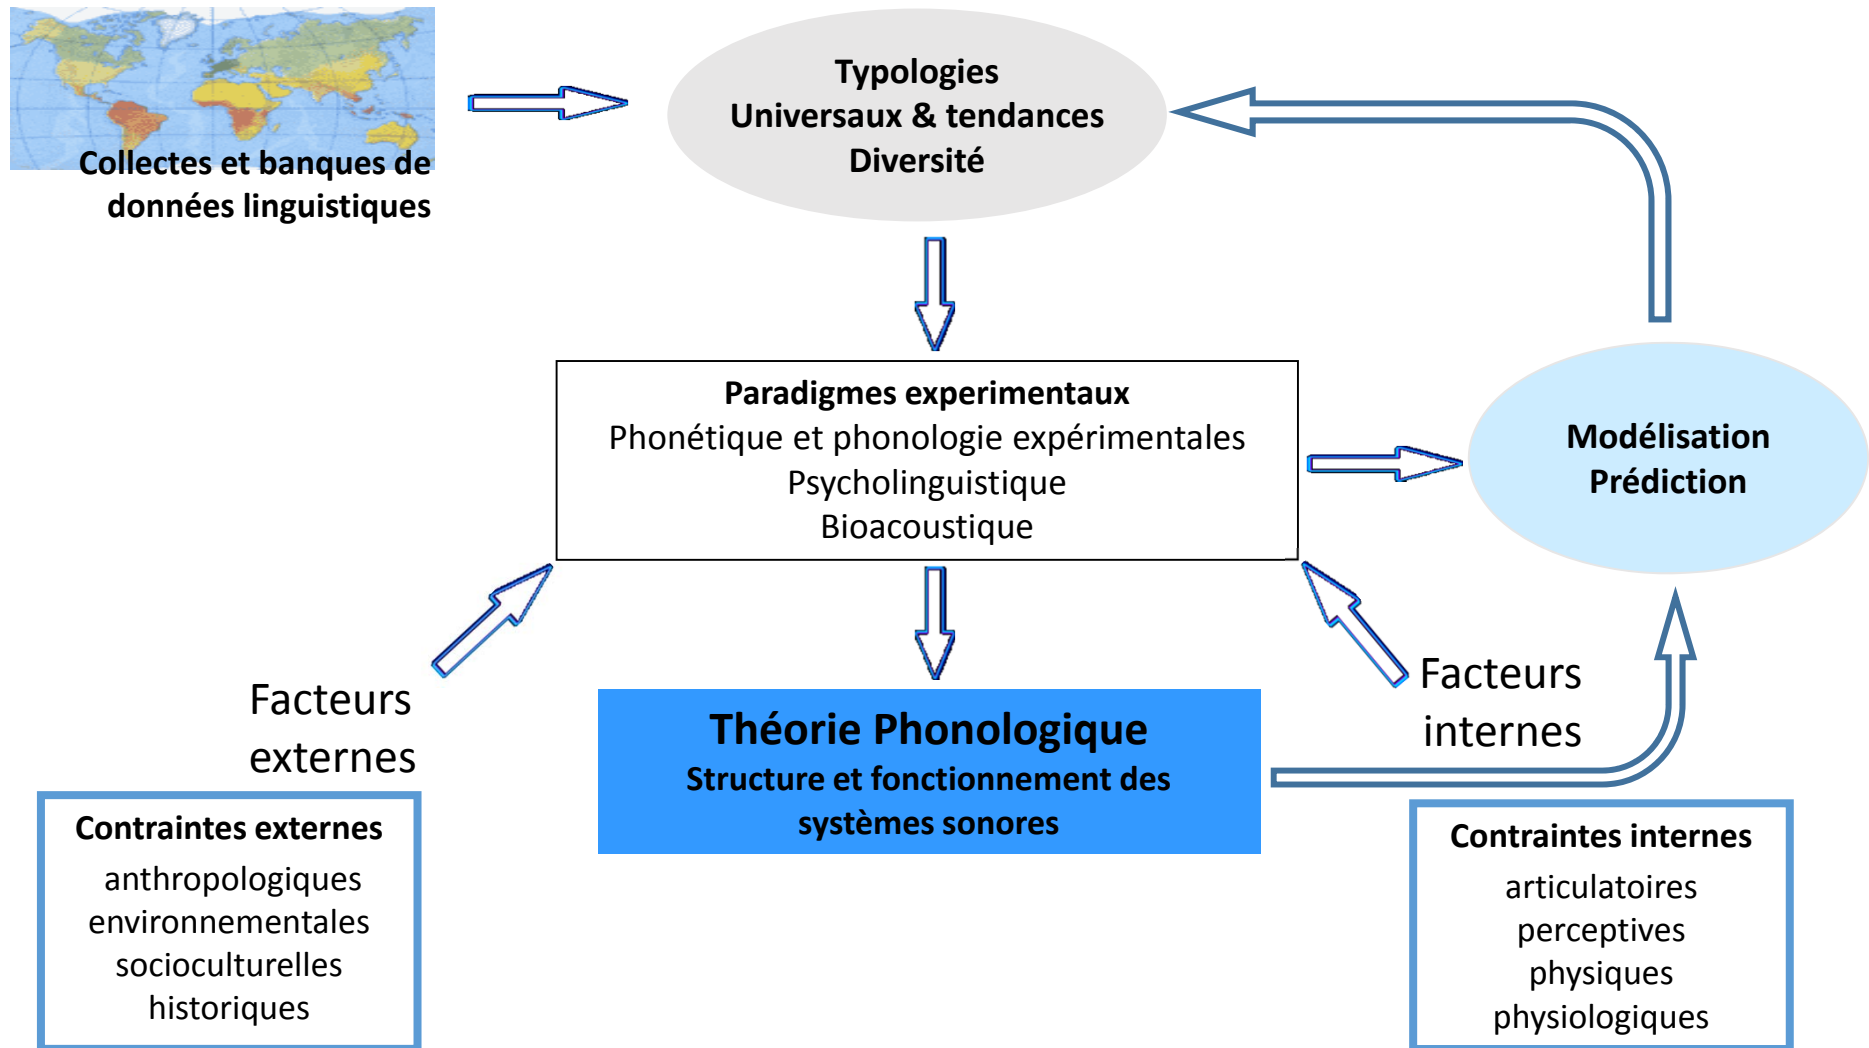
Collectes et banques de données linguistiques

Typologies
Universaux & tendances
Diversité

Paradigmes experimentaux
Phonétique et phonologie expérimentales
Psycholinguistique
Bioacoustique

Modélisation
Prédiction

Facteurs externes

Théorie Phonologique
Structure et fonctionnement des systèmes sonores

Facteurs internes

Contraintes externes
anthropologiques
environnementales
socioculturelles
historiques

Contraintes internes
articulatoires
perceptives
physiques
physiologiques